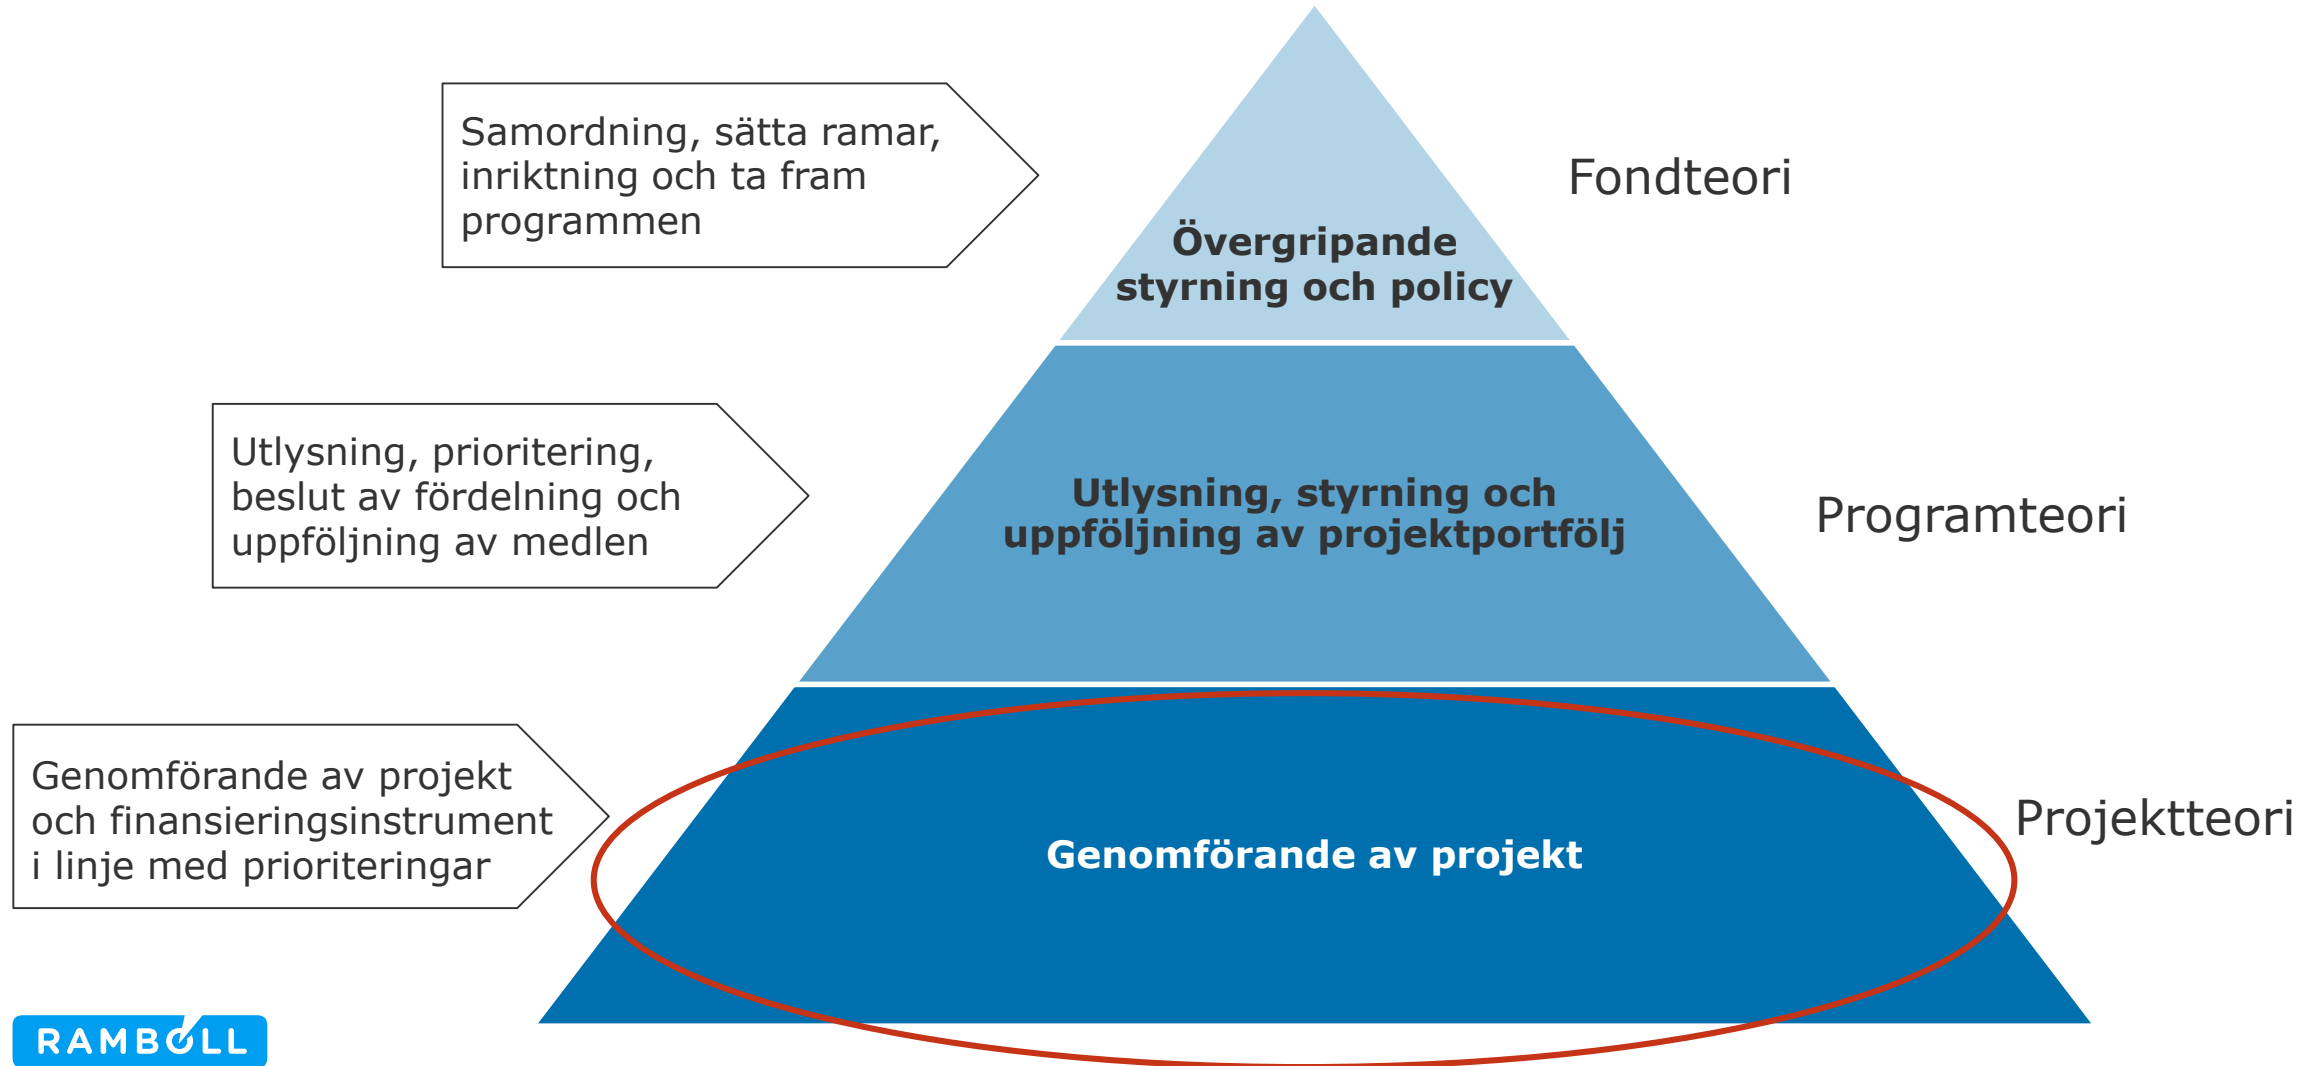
Samordning, sätta ramar, inriktning och ta fram programmen

Övergripande styrning och policy

Fondteori

Utlysning, prioritering, beslut av fördelning och uppföljning av medlen

Utlysning, styrning och uppföljning av projektportfölj

Programteori

Genomförande av projekt och finansieringsinstrument i linje med prioriteringar

Genomförande av projekt

Projektteori

RAMBØLL